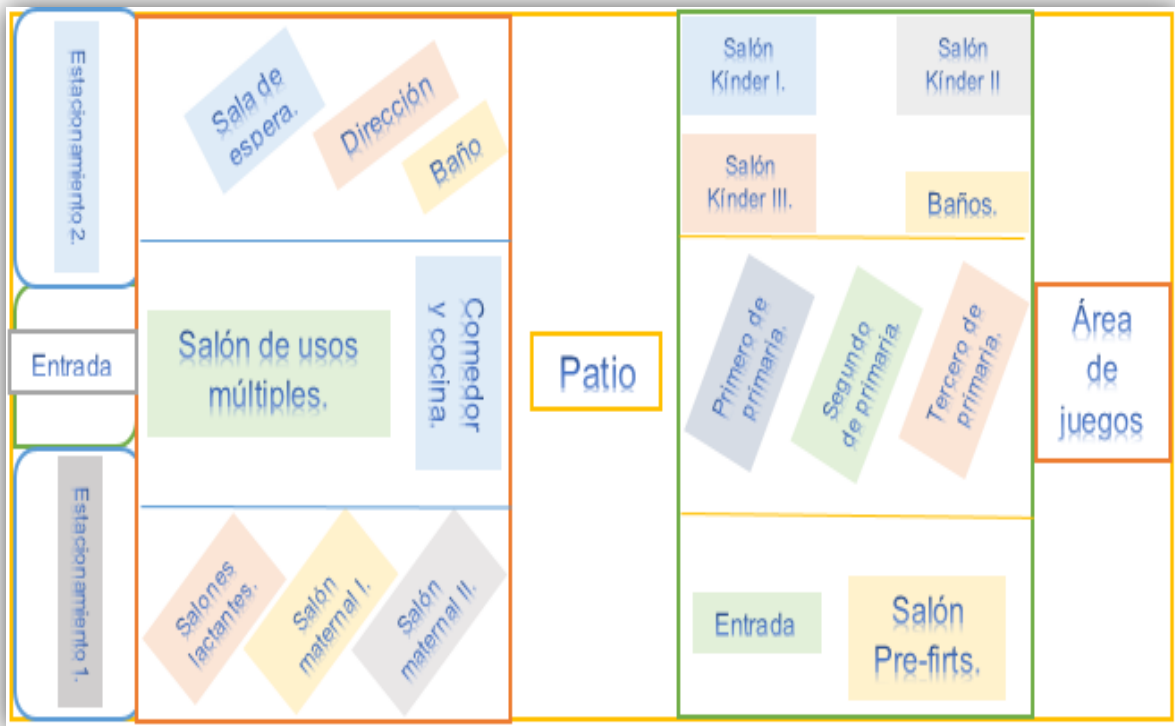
Estacionamiento 2.

Sala de espera.

Dirección

Baño

Salón Kínder I.

Salón Kínder II

Salón Kínder III.

Baños.

Entrada

Salón de usos múltiples.

Comedor y cocina.

Patio

Primero de primaria.

Segundo de primaria.

Tercero de primaria.

Área de juegos

Estacionamiento 1.

Salones lactantes.

Salón maternal I.

Salón maternal II.

Entrada

Salón Pre-firts.